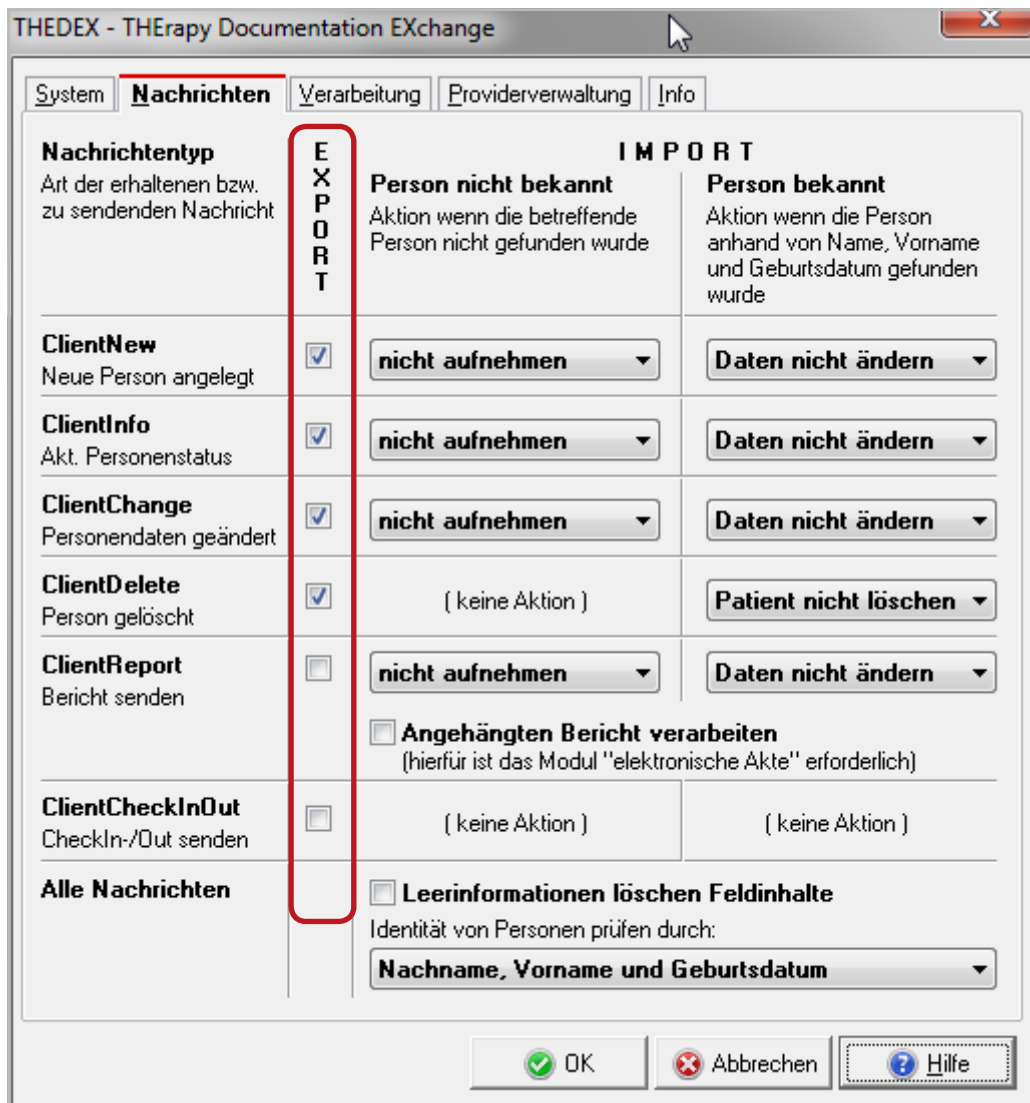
THEDEX - THErapy Documentation EXchange

System | Nachrichten | Verarbeitung | Providerverwaltung | Info

Nachrichtentyp
Art der erhaltenen bzw. zu sendenden Nachricht

E
X
P
O
R
T

I M P O R T

Person nicht bekannt
Aktion wenn die betreffende Person nicht gefunden wurde

Person bekannt
Aktion wenn die Person anhand von Name, Vorname und Geburtsdatum gefunden wurde

ClientNew
Neue Person angelegt
nicht aufnehmen
Daten nicht ändern

ClientInfo
Akt. Personenstatus
nicht aufnehmen
Daten nicht ändern

ClientChange
Personendaten geändert
nicht aufnehmen
Daten nicht ändern

ClientDelete
Person gelöscht
( keine Aktion )
Patient nicht löschen

ClientReport
Bericht senden
nicht aufnehmen
Daten nicht ändern

Angehängten Bericht verarbeiten
(hierfür ist das Modul "elektronische Akte" erforderlich)

ClientCheckInOut
CheckIn-/Out senden
( keine Aktion )
( keine Aktion )

Alle Nachrichten
Leerinformationen löschen Feldinhalte
Identität von Personen prüfen durch:
Nachname, Vorname und Geburtsdatum

OK
Abbrechen
Hilfe